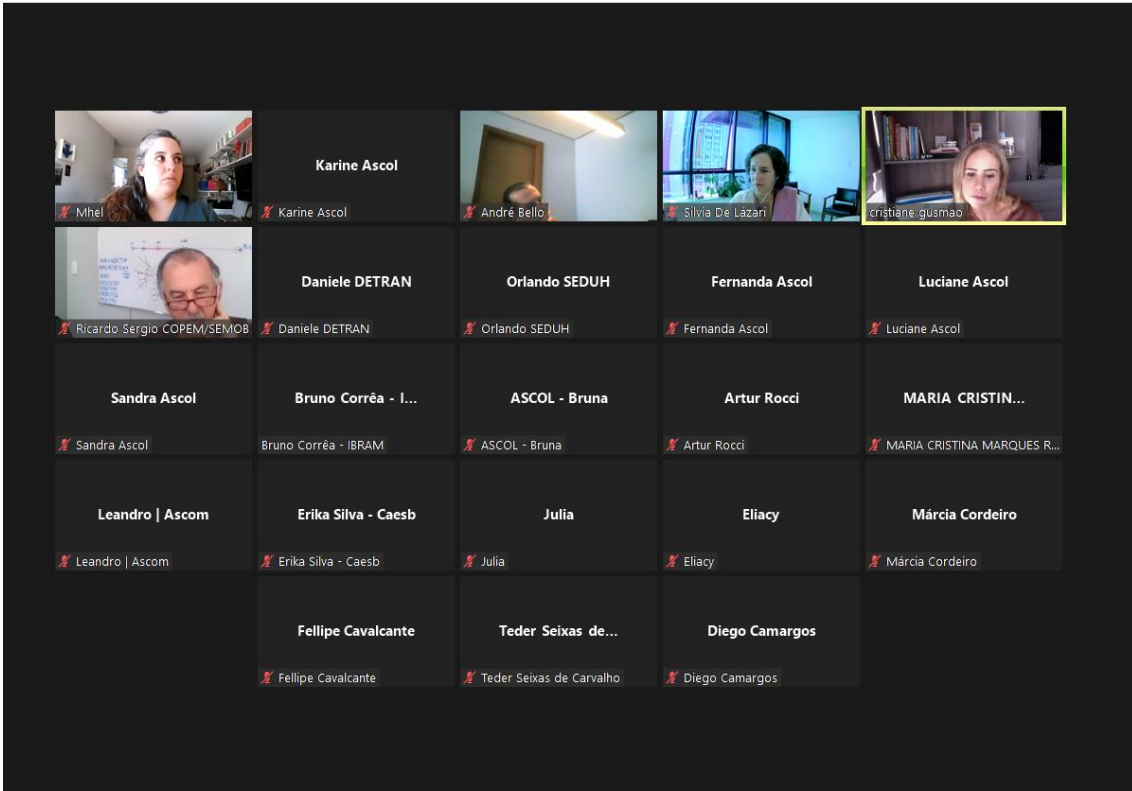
Mhel

Karine Ascol

Karine Ascol

André Bello

Silvia De Lázari

cristiane gusmao

Ricardo Sergio COPEM/SEMOB

Daniele DETRAN

Daniele DETRAN

Orlando SEDUH

Orlando SEDUH

Fernanda Ascol

Fernanda Ascol

Luciane Ascol

Luciane Ascol

Sandra Ascol

Sandra Ascol

Bruno Corrêa - I...

Bruno Corrêa - IBRAM

ASCOL - Bruna

ASCOL - Bruna

Artur Rocci

Artur Rocci

MARIA CRISTIN...

MARIA CRISTINA MARQUES R...

Leandro | Ascom

Leandro | Ascom

Erika Silva - Caesb

Erika Silva - Caesb

Julia

Julia

Eliacy

Eliacy

Márcia Cordeiro

Márcia Cordeiro

Fellipe Cavalcante

Fellipe Cavalcante

Teder Seixas de...

Teder Seixas de Carvalho

Diego Camargos

Diego Camargos